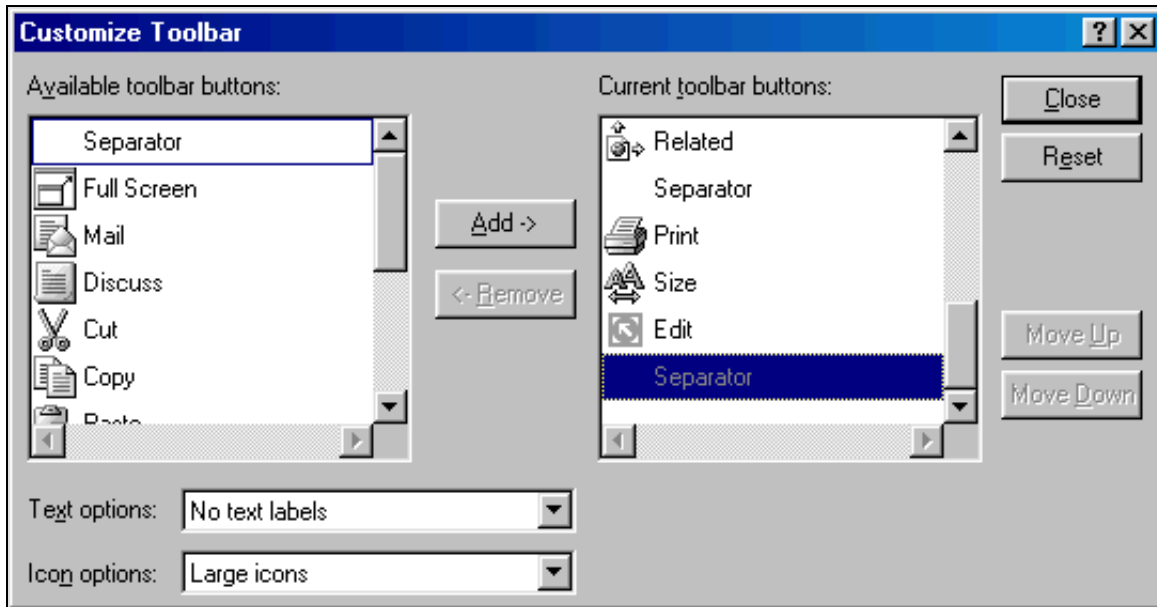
Customize Toolbar

? X

Available toolbar buttons:

Separator
Full Screen
Mail
Discuss
Cut
Copy
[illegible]

Add ->

<- Remove

Current toolbar buttons:

Related
Separator
Print
Size
Edit
Separator

Close

Reset

Move Up

Move Down

Text options: No text labels

Icon options: Large icons